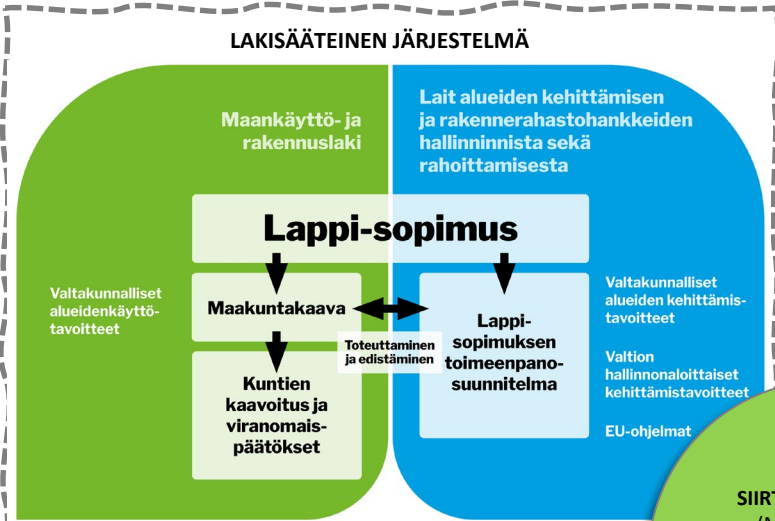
LAKISÄÄTEINEN JÄRJESTELMÄ

Maankäyttö- ja rakennuslaki

Lait alueiden kehittämisen ja rakennerahastohankkeiden hallinninnista sekä rahoittamisesta

Lappi-sopimus

Valtakunnalliset alueidenkäyttötavoitteet

Maakuntakaava

Toteuttaminen ja edistäminen

Lappi-sopimuksen toimeenpanosuunnitelma

Kuntien kaavoitus ja viranomaispäätökset

Valtakunnalliset alueiden kehittämistavoitteet

Valtion hallinnonaloittaiset kehittämistavoitteet

EU-ohjelmat

SIIRT
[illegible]